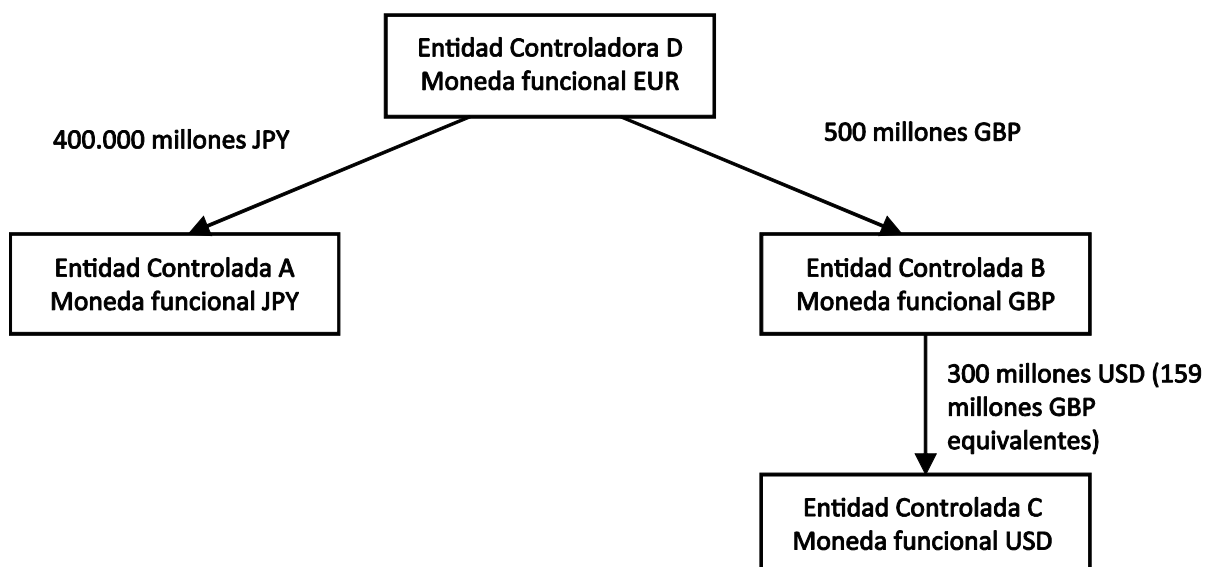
Entidad Controladora D
Moneda funcional EUR

400.000 millones JPY

500 millones GBP

Entidad Controlada A
Moneda funcional JPY

Entidad Controlada B
Moneda funcional GBP

300 millones USD (159 millones GBP equivalentes)

Entidad Controlada C
Moneda funcional USD